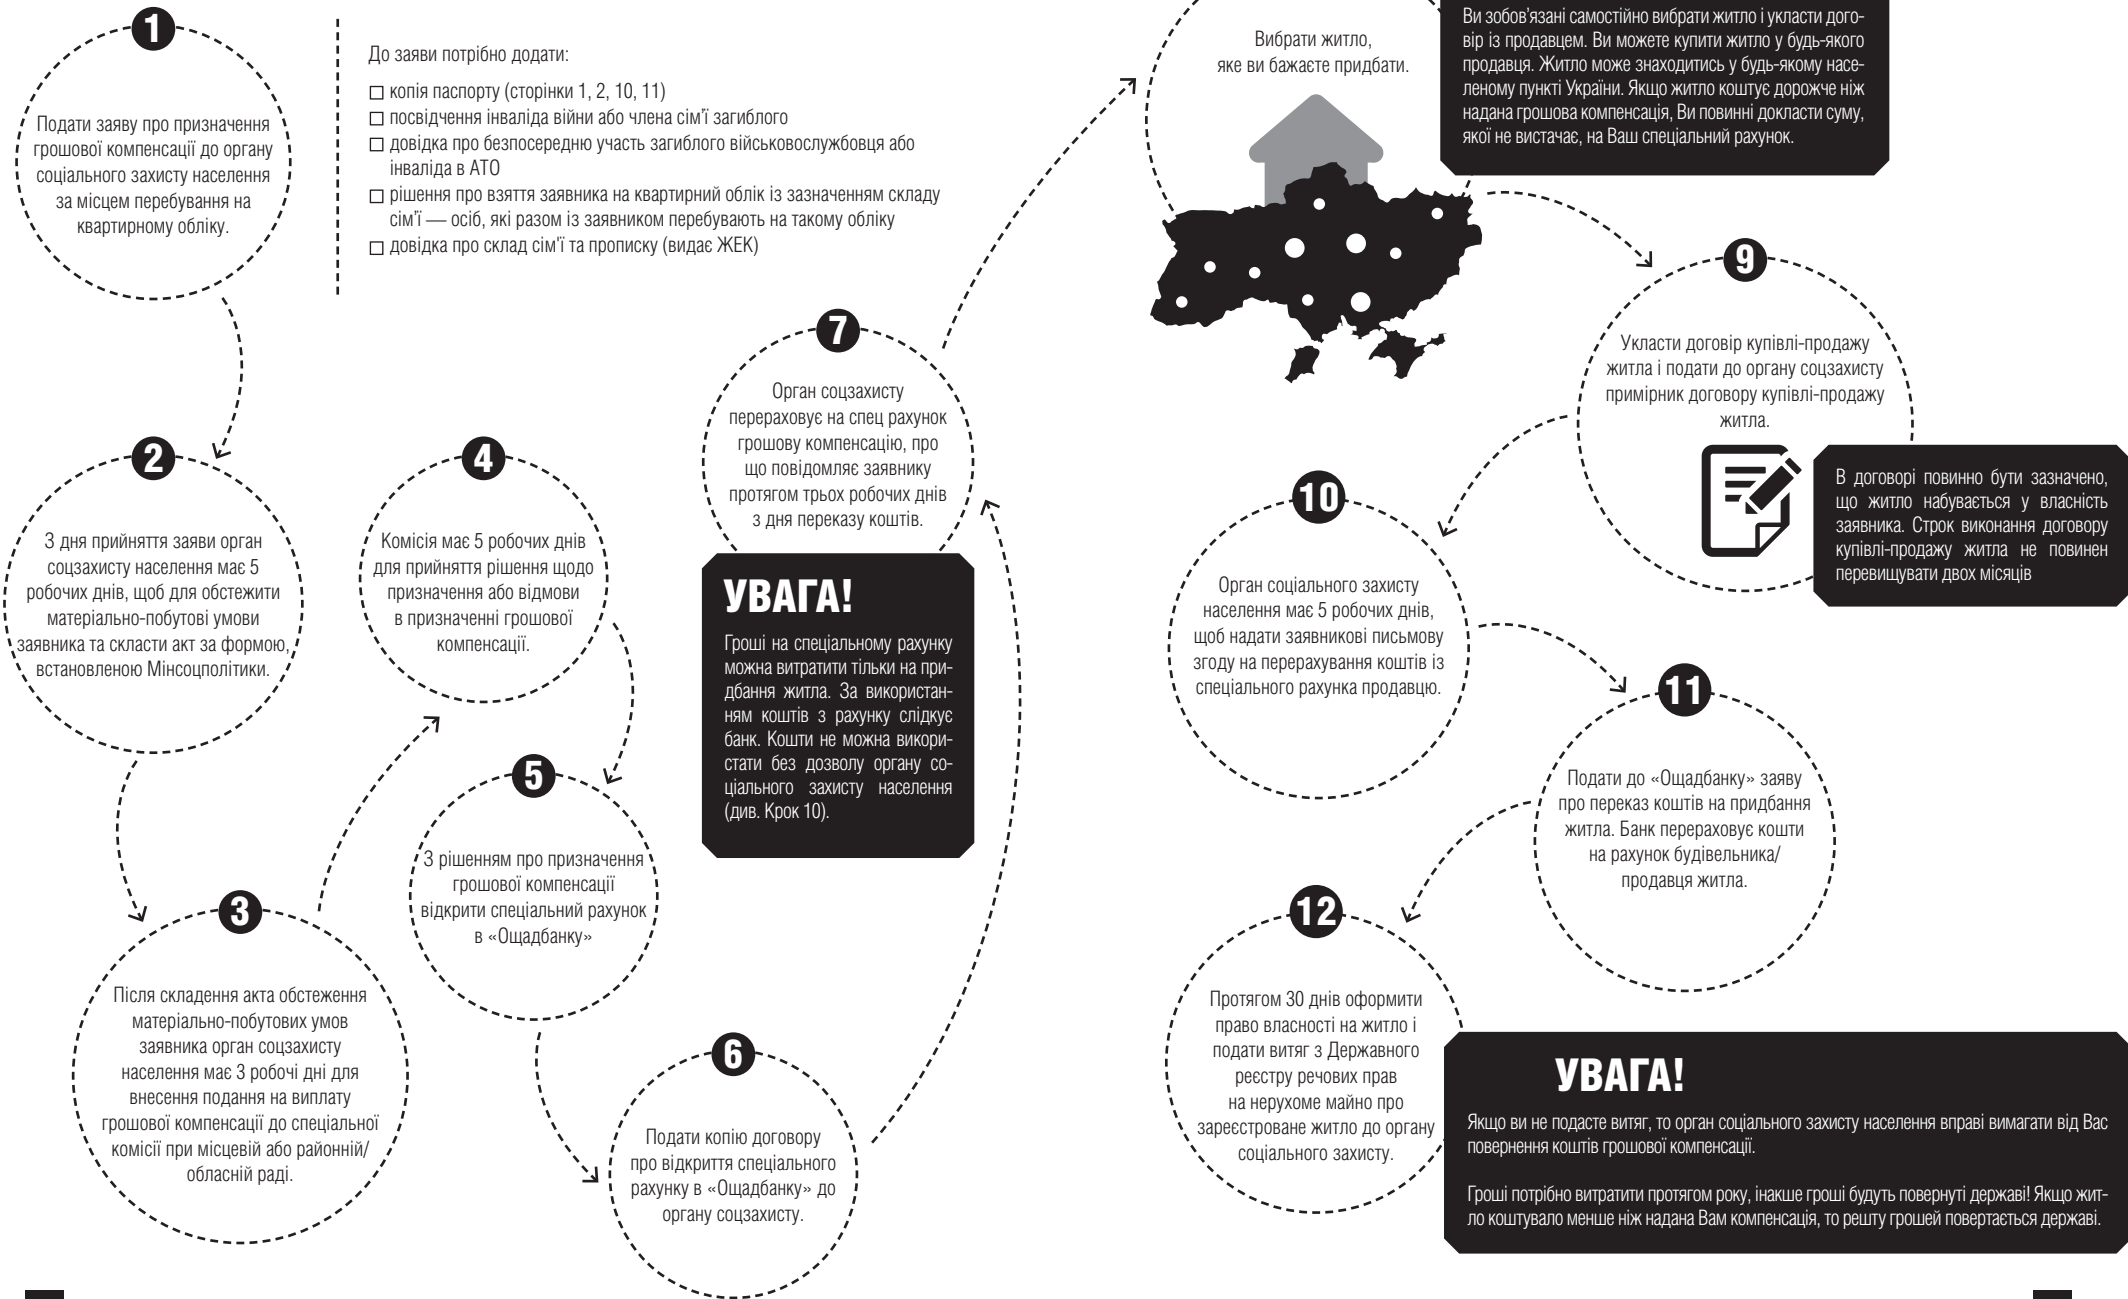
1

Подати заяву про призначення грошової компенсації до органу соціального захисту населення за місцем перебування на квартирному обліку.

До заяви потрібно додати:
□ копія паспорту (сторінки 1, 2, 10, 11)
□ посвідчення інваліда війни або члена сім'ї загиблого
□ довідка про безпосередню участь загиблого військовослужбовця або інваліда в АТО
□ рішення про взяття заявника на квартирний облік із зазначенням складу сім'ї — осіб, які разом із заявником перебувають на такому обліку
□ довідка про склад сім'ї та прописку (видає ЖЕК)

2

З дня прийняття заяви орган соцзахисту населення має 5 робочих днів, щоб для обстежити матеріально-побутові умови заявника та скласти акт за формою, встановленою Мінсоцполітики.

3

Після складення акта обстеження матеріально-побутових умов заявника орган соцзахисту населення має 3 робочі дні для внесення подання на виплату грошової компенсації до спеціальної комісії при місцевій або районній/обласній раді.

4

Комісія має 5 робочих днів для прийняття рішення щодо призначення або відмови в призначенні грошової компенсації.

5

З рішенням про призначення грошової компенсації відкрити спеціальний рахунок в «Ощадбанку»

6

Подати копію договору про відкриття спеціального рахунку в «Ощадбанку» до органу соцзахисту.

7

Орган соцзахисту перераховує на спец рахунок грошову компенсацію, про що повідомляє заявнику протягом трьох робочих днів з дня переказу коштів.

УВАГА!

Гроші на спеціальному рахунку можна витратити тільки на придбання житла. За використанням коштів з рахунку слідкує банк. Кошти не можна використати без дозволу органу соціального захисту населення (див. Крок 10).

Вибрати житло, яке ви бажаєте придбати.

Ви зобов'язані самостійно вибрати житло і укласти договір із продавцем. Ви можете купити житло у будь-якого продавця. Житло може знаходитись у будь-якому населеному пункті України. Якщо житло коштує дорожче ніж надана грошова компенсація, Ви повинні докласти суму, якої не вистачає, на Ваш спеціальний рахунок.

9

Укласти договір купівлі-продажу житла і подати до органу соцзахисту примірник договору купівлі-продажу житла.

В договорі повинно бути зазначено, що житло набувається у власність заявника. Строк виконання договору купівлі-продажу житла не повинен перевищувати двох місяців

10

Орган соціального захисту населення має 5 робочих днів, щоб надати заявникові письмову згоду на перерахування коштів із спеціального рахунка продавцю.

11

Подати до «Ощадбанку» заяву про переказ коштів на придбання житла. Банк переховує кошти на рахунок будівельника/продавця житла.

12

Протягом 30 днів оформити право власності на житло і подати витяг з Державного реєстру речових прав на нерухоме майно про зареєстроване житло до органу соціального захисту.

УВАГА!

Якщо ви не подасте витяг, то орган соціального захисту населення вправі вимагати від Вас повернення коштів грошової компенсації.

Гроші потрібно витратити протягом року, інакше гроші будуть повернуті державі! Якщо житло коштувало менше ніж надана Вам компенсація, то решту грошей повертається державі.